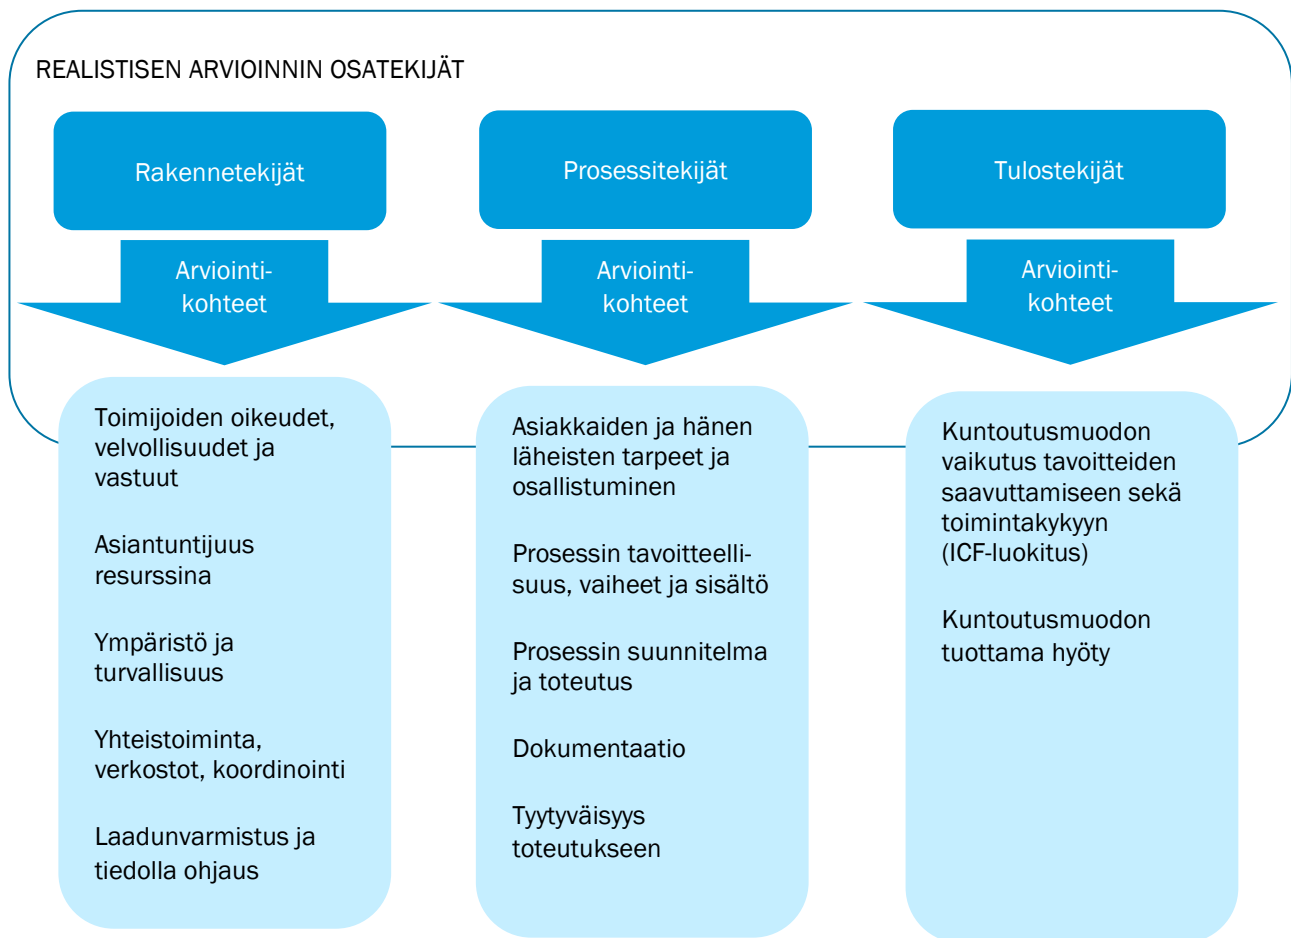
REALISTISEN ARVIOINNIN OSATEKIJÄT

Rakennetekijät

Arviointi-kohteet

Prosessitekijät

Arviointi-kohteet

Tulostekijät

Arviointi-kohteet

Toimijoiden oikeudet, velvollisuudet ja vastuut

Asiantuntijuus resurssina

Ympäristö ja turvallisuus

Yhteistoiminta, verkostot, koordinointi

Laadunvarmistus ja tiedolla ohjaus

Asiakkaiden ja hänen läheisten tarpeet ja osallistuminen

Prosessin tavoitteellisuus, vaiheet ja sisältö

Prosessin suunnitelma ja toteutus

Dokumentaatio

Tyytyväisyys toteutukseen

Kuntoutusmuodon vaikutus tavoitteiden saavuttamiseen sekä toimintakykyyn (ICF-luokitus)

Kuntoutusmuodon tuottama hyöty